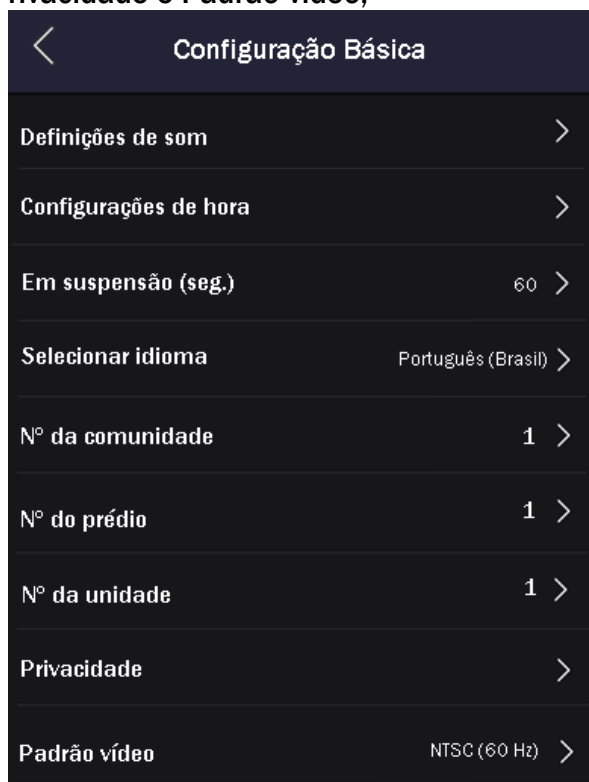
rivacidade e Padrão vídeo;

Configuração Básica

Definições de som

Configurações de hora

Em suspensão (seg.) 60

Selecionar idioma Português (Brasil)

Nº da comunidade 1

Nº do prédio 1

Nº da unidade 1

Privacidade

Padrão vídeo NTSC (60 Hz)